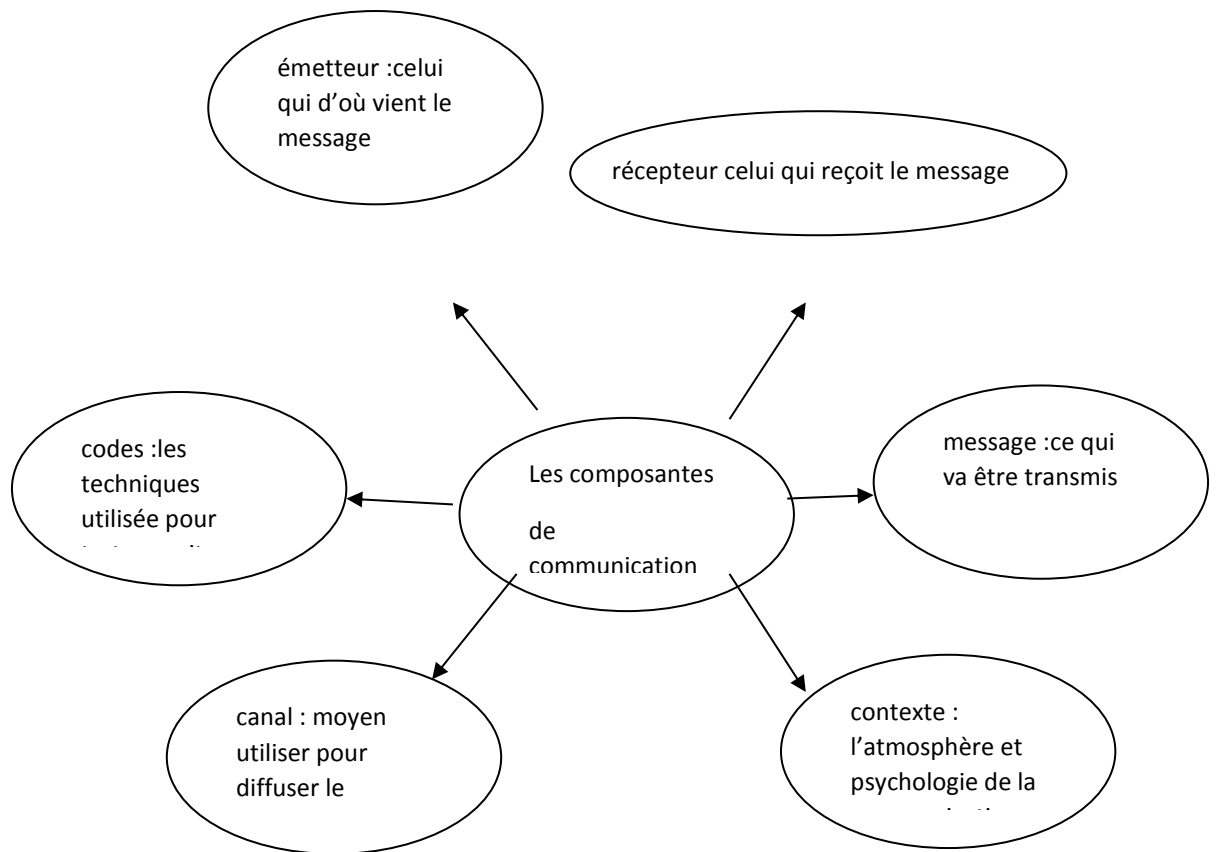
émetteur :celui qui d'où vient le message

récepteur celui qui reçoit le message

codes :les techniques utilisée pour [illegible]

Les composantes de communication

message :ce qui va être transmis

canal : moyen utiliser pour diffuser le

contexte : l'atmosphère et psychologie de la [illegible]